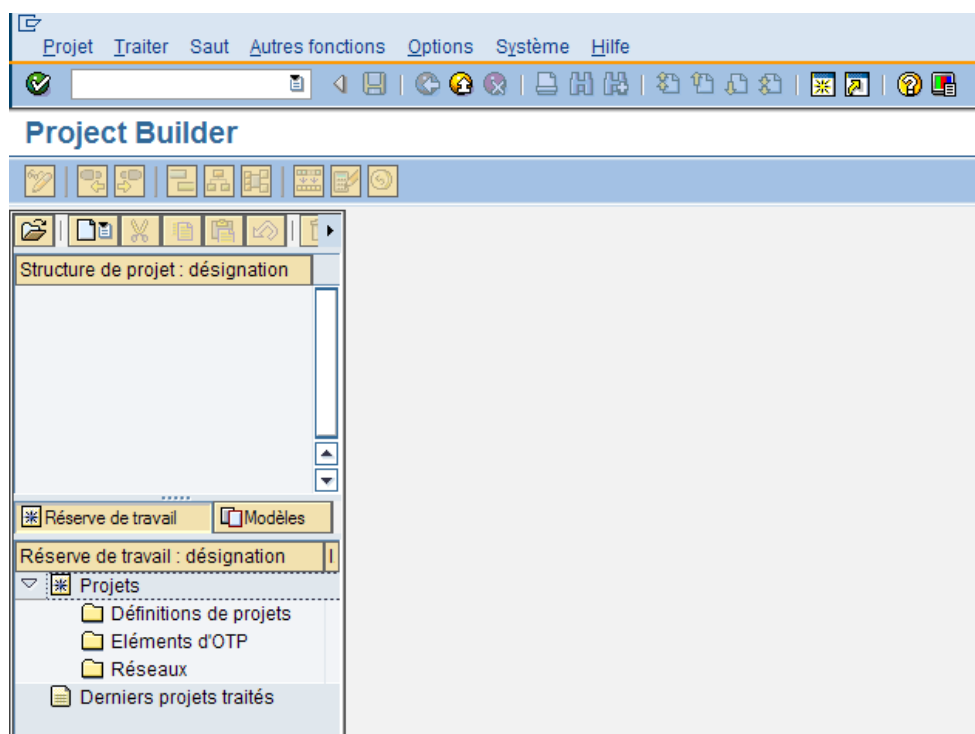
Projet Traiter Saut Autres fonctions Options Système Hilfe

Project Builder

Structure de projet : désignation

Réserve de travail
Modèles

Réserve de travail : désignation
Projets
Définitions de projets
Eléments d'OTP
Réseaux
Derniers projets traités